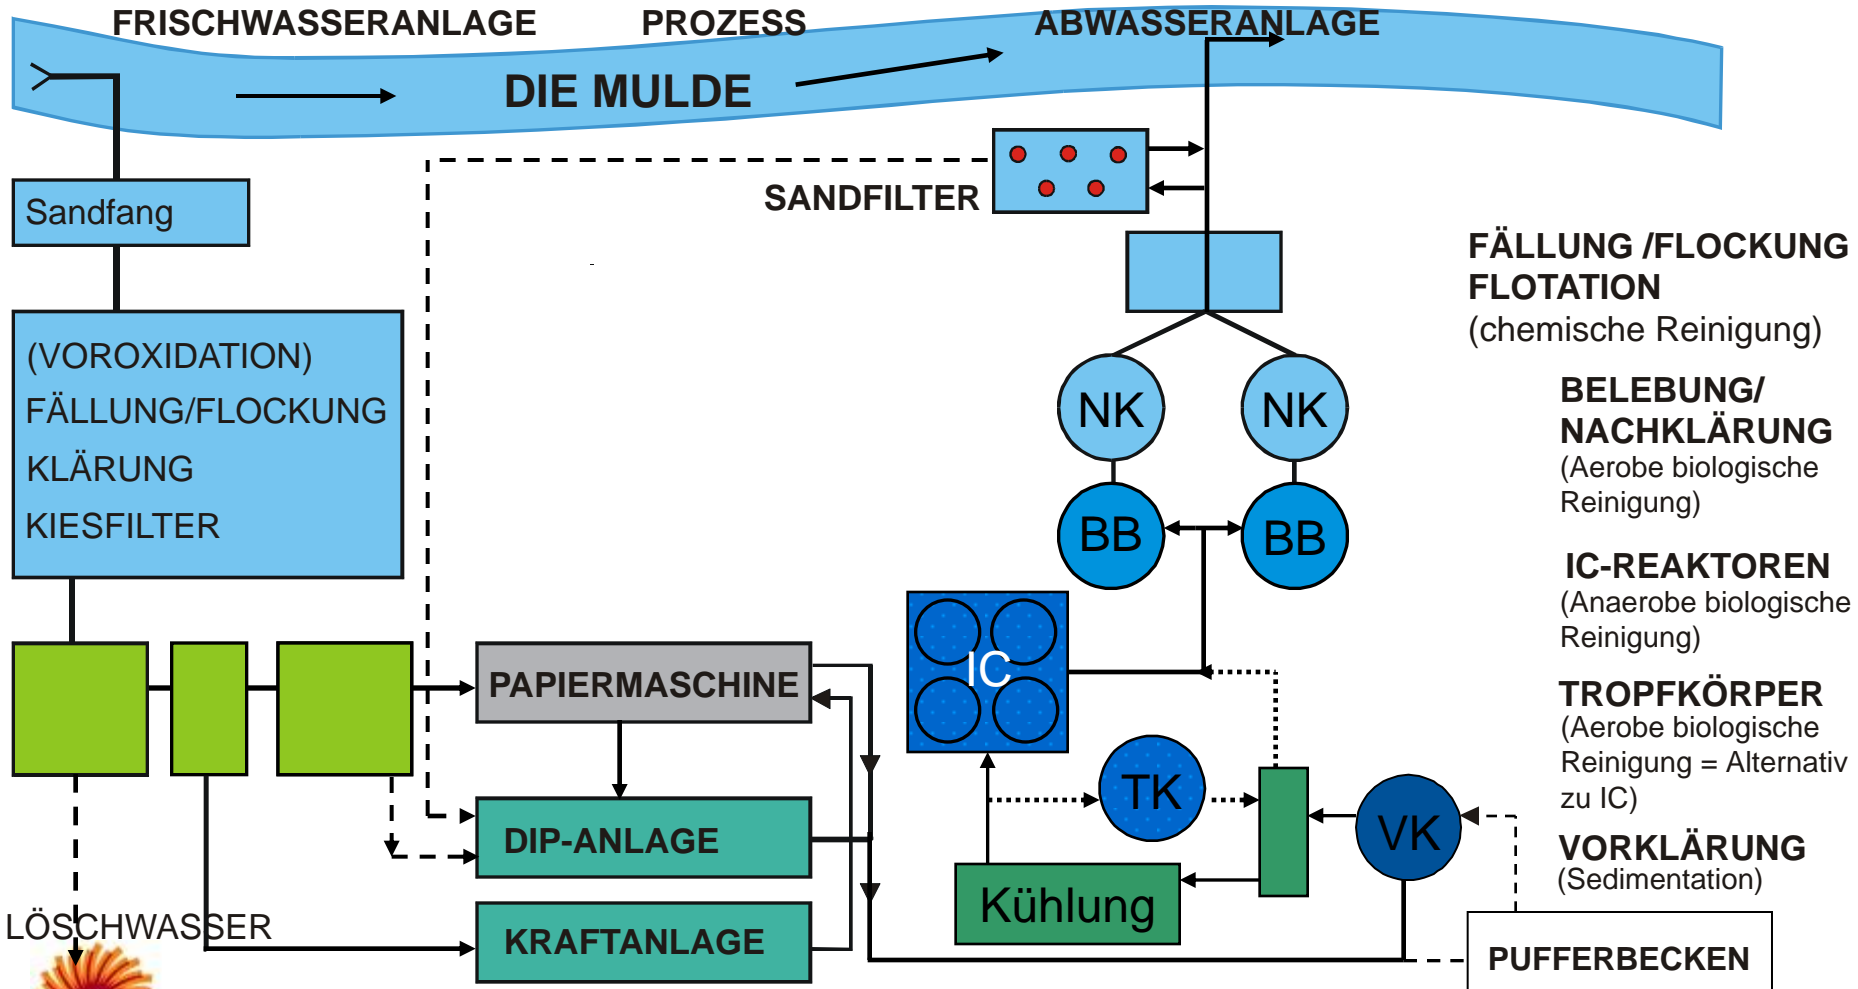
FRISCHWASSERANLAGE

PROZESS

ABWASSERANLAGE

DIE MULDE

Sandfang

SANDFILTER

(VOROXIDATION)
FÄLLUNG/FLOCKUNG
KLÄRUNG
KIESFILTER

FÄLLUNG /FLOCKUNG
FLOTATION
(chemische Reinigung)

NK

NK

BELEBUNG/
NACHKLÄRUNG
(Aerobe biologische Reinigung)

BB

BB

IC-REAKTOREN
(Anaerobe biologische Reinigung)

IC

PAPIERMASCHINE

TROPFKÖRPER
(Aerobe biologische Reinigung = Alternativ zu IC)

TK

VK

DIP-ANLAGE

VORKLÄRUNG
(Sedimentation)

Kühlung

LÖSCHWASSER

KRAFTANLAGE

PUFFERBECKEN